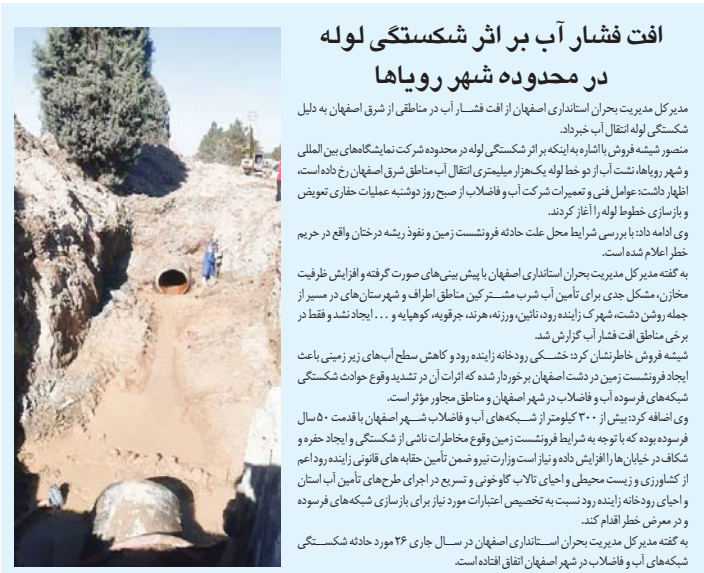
افت فشار آب بر اثر شکستگی لوله در محدوده شهر رویاها

مدیرکل مدیریت بحران استانداری اصفهان از افت فشار آب در مناطقی از شرق اصفهان به دلیل شکستگی لوله انتقال آب خبرداد.

منصور شیشه فروش با اشاره به اینکه بر اثر شکستگی لوله در محدوده شرکت نمایشگاه‌های بین‌المللی و شهر رویاها، نشت آب از دو خط لوله یکهزار میلیمتری انتقال آب مناطق شرق اصفهان رخ داده است، اظهار داشت: عوامل فنی و تعمیرات شرکت آب و فاضلاب از صبح روز دوشنبه عملیات حفاری تعویض و بازسازی خطوط لوله را آغاز کردند.

وی ادامه داد: با بررسی شرایط محل علت حادثه فرونشست زمین و نفوذ ریشه درختان واقع در حریم خطر اعلام شده است.

به گفته مدیرکل مدیریت بحران استانداری اصفهان با پیش بینی‌های صورت گرفته و افزایش ظرفیت مخازن، مشکل جدی برای تأمین آب شرب مشترکین مناطق اطراف و شهرستان‌های در مسیر از جمله روشن دشت، شهرک زاینده رود، نائین، ورزنه، هرند، جرقویه، کوهپایه و ... ایجاد نشد و فقط در برخی مناطق افت فشار آب گزارش شد.

شیشه فروش خاطرنشان کرد: خشکی رودخانه زاینده رود و کاهش سطح آب‌های زیر زمینی باعث ایجاد فرونشست زمین در دشت اصفهان برخوردار شده که اثرات آن در تشدید وقوع حوادث شکستگی شبکه‌های فرسوده آب و فاضلاب در شهر اصفهان و مناطق مجاور مؤثر است.

وی اضافه کرد: بیش از ۳۰۰ کیلومتر از شبکه‌های آب و فاضلاب شهر اصفهان با قدمت ۵۰ سال فرسوده بوده که با توجه به شرایط فرونشست زمین وقوع مخاطرات ناشی از شکستگی و ایجاد حفره و شکاف در خیابان‌ها را افزایش داده و نیاز است وزارت نیرو ضمن تأمین حقابه‌های قانونی زاینده رود اعم از کشاورزی و زیست محیطی و احیای تالاب گاوخونی و تسریع در اجرای طرح‌های تأمین آب استان و احیای رودخانه زاینده رود نسبت به تخصیص اعتبارات مورد نیاز برای بازسازی شبکه‌های فرسوده و در معرض خطر اقدام کند.

به گفته مدیرکل مدیریت بحران استانداری اصفهان در سال جاری ۲۶ مورد حادثه شکستگی شبکه‌های آب و فاضلاب در شهر اصفهان اتفاق افتاده است.